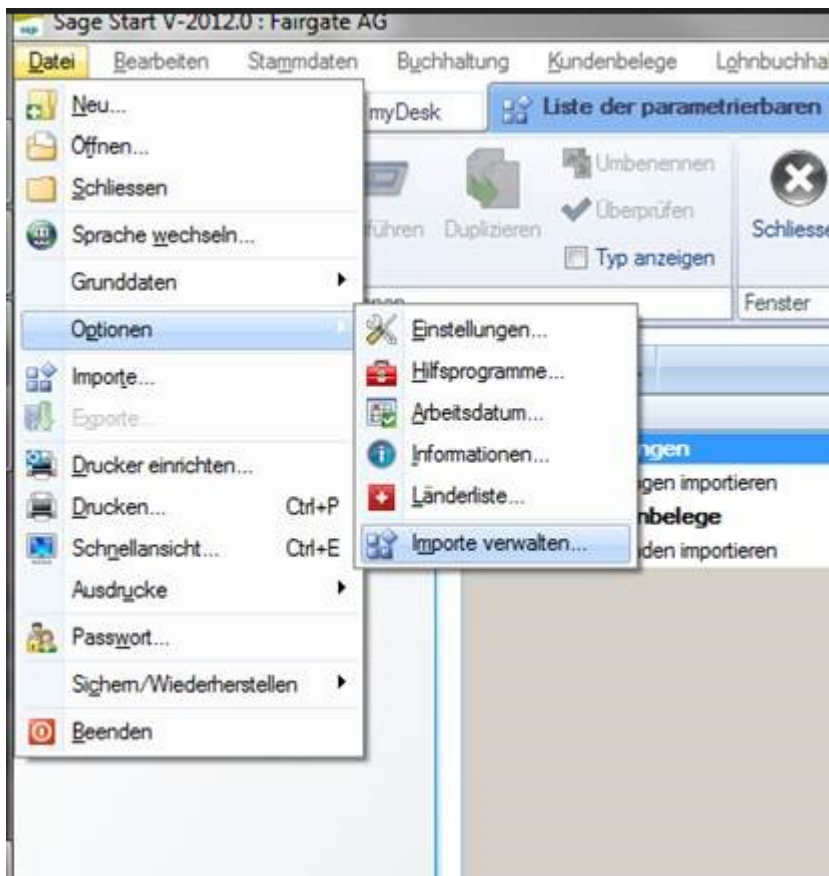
Sage Start V-2012.0 : Fairgate AG

Datei Bearbeiten Stammdaten Buchhaltung Kundenbelege Lohnbuchha

Neu...
Öffnen...
Schliessen
Sprache wechseln...
Grunddaten
Optionen
Importe...
Exporte...
Drucker einrichten...
Drucken... Ctrl+P
Schnellansicht... Ctrl+E
Ausdrucke
Passwort...
Sichern/Wiederherstellen
Beenden

Einstellungen...
Hilfsprogramme...
Arbeitsdatum...
Informationen...
Länderliste...
Importe verwalten...

myDesk
Liste der parametrierbaren
führen Duplizieren
Umbenennen
Überprüfen
Typ anzeigen
Schliesse
Fenster
ngen
gen importieren
nbelege
den importieren